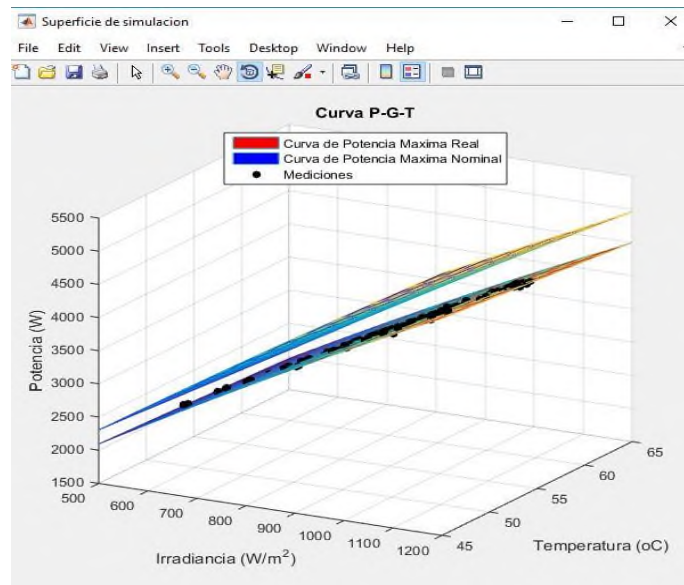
Superficie de simulacion

File Edit View Insert Tools Desktop Window Help

Curva P-G-T

Curva de Potencia Maxima Real
Curva de Potencia Maxima Nominal
Mediciones

Potencia (W)

5500
5000
4500
4000
3500
3000
2500
2000
1500

500 600 700 800 900 1000 1100 1200

Irradiancia (W/m$^2$)

45 50 55 60 65

Temperatura (oC)